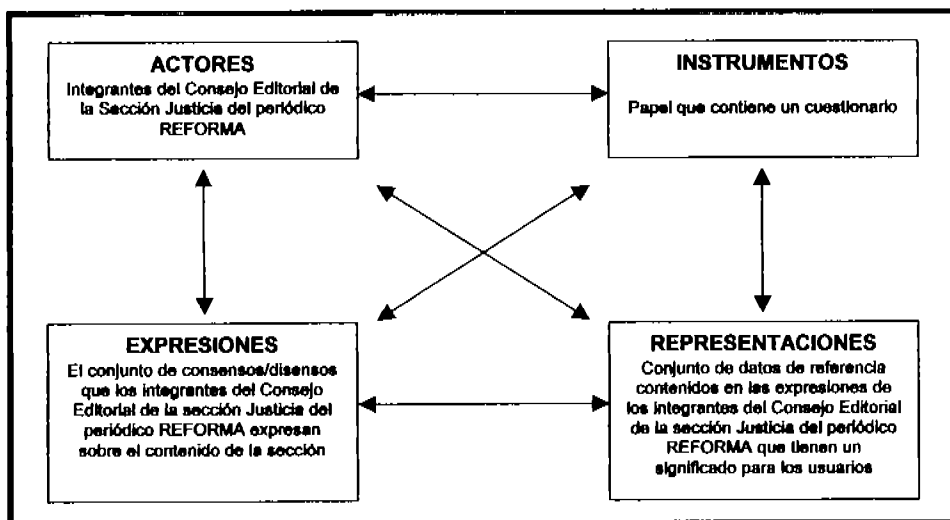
ACTORES
Integrantes del Consejo Editorial de la Sección Justicia del periódico REFORMA

INSTRUMENTOS
Papel que contiene un cuestionario

EXPRESIONES
El conjunto de consensos/disensos que los integrantes del Consejo Editorial de la sección Justicia del periódico REFORMA expresan sobre el contenido de la sección

REPRESENTACIONES
Conjunto de datos de referencia contenidos en las expresiones de los integrantes del Consejo Editorial de la sección Justicia del periódico REFORMA que tienen un significado para los usuarios